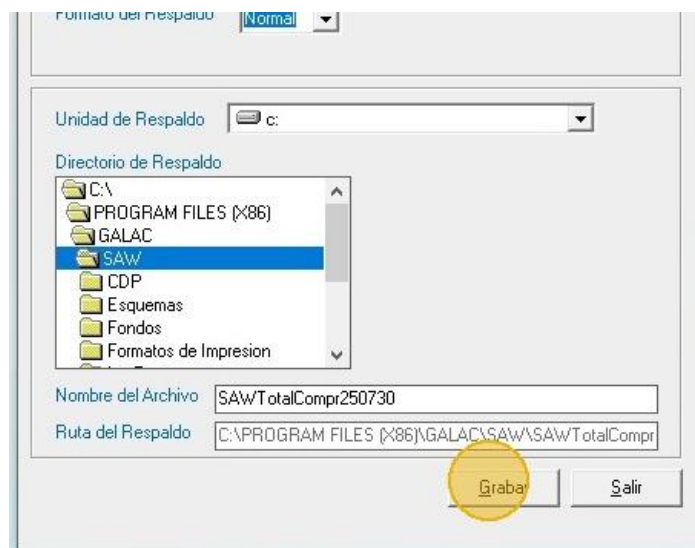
Formato del Respaldo Normal

Unidad de Respaldo c:

Directorio de Respaldo

C:\
PROGRAM FILES (X86)
GALAC
SAW
CDP
Esquemas
Fondos
Formatos de Impresion

Nombre del Archivo SAWTotalCompr250730

Ruta del Respaldo C:\PROGRAM FILES (X86)\GALAC\SAW\SAWTotalCompr

Grabar

Salir